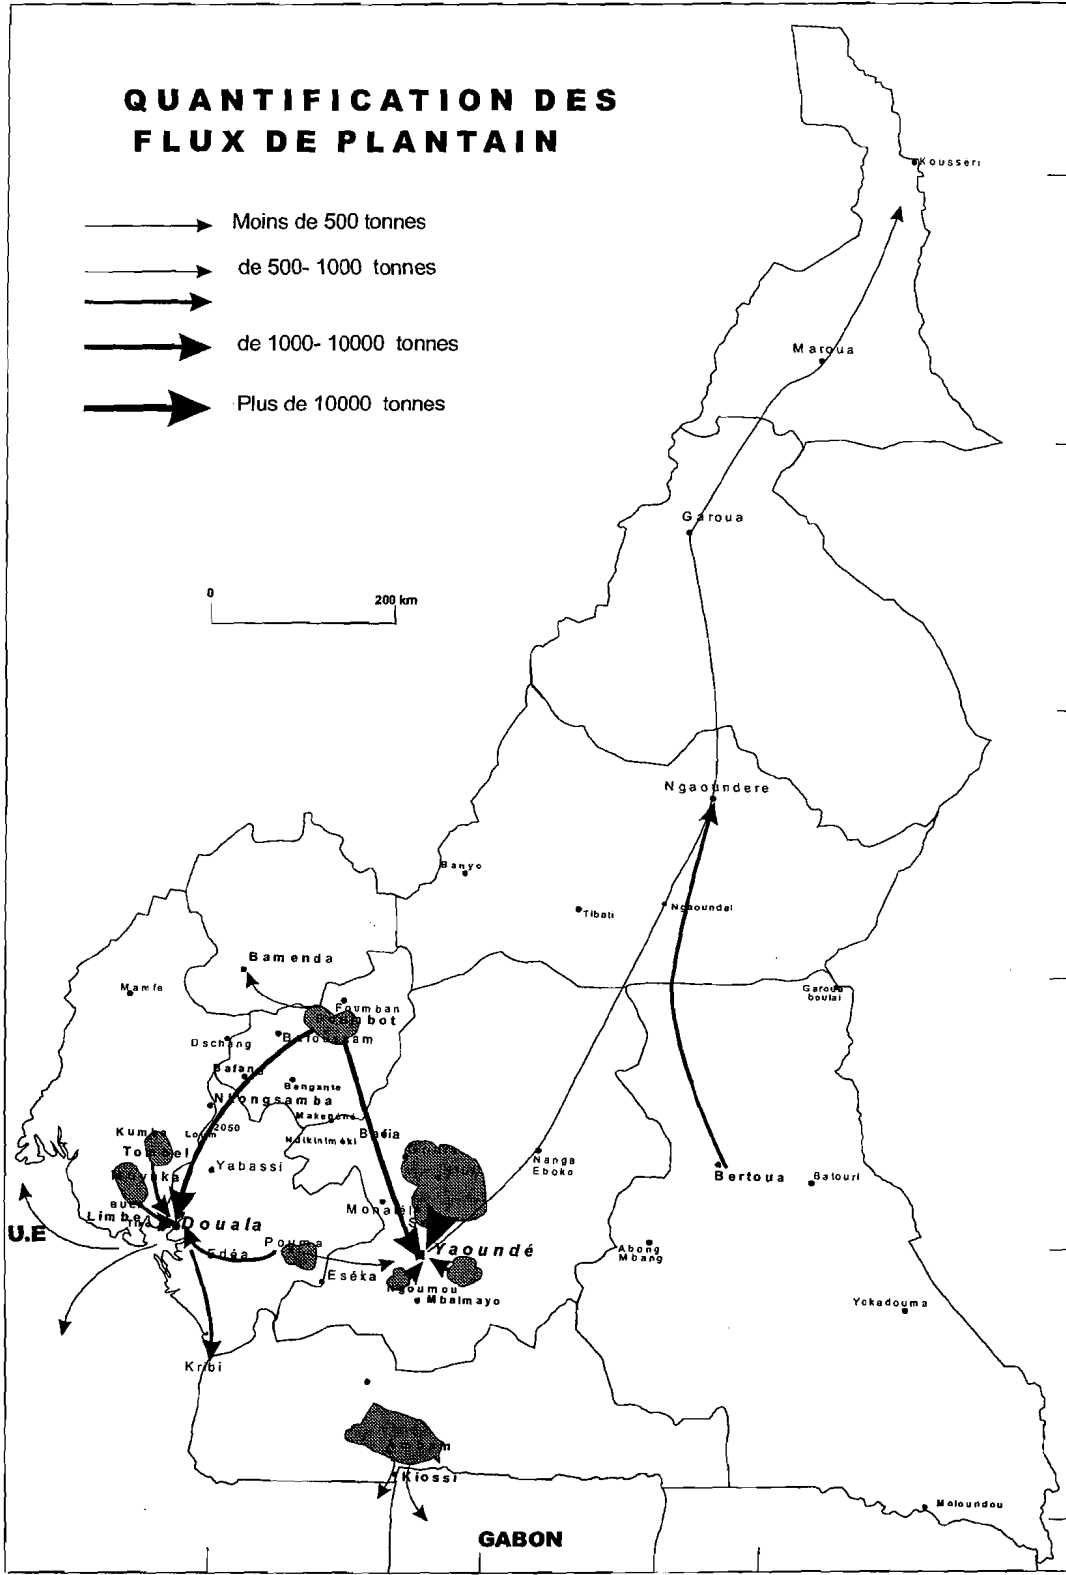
QUANTIFICATION DES FLUX DE PLANTAIN

Moins de 500 tonnes

de 500- 1000 tonnes

de 1000- 10000 tonnes

Plus de 10000 tonnes

0

200 km

Kousseri

Maroua

Garoua

Ngaoundere

Banyo

Tibati

Ngaoundal

Bamenda

Mamfe

Foumban

Foumbot

Bafoussam

Dschang

Bafang

Bangante

Nkongsamba

Makenene

Ndikiniméki

Bafia

Loum

2050

Kumba

Tombel

Muyuka

Buea

Limbe

Tiko

Douala

Yabassi

U.E

Edéa

Pouma

Eséka

Monatélé

Yaoundé

Ngoumou

Mbalmayo

Nanga Eboko

Bertoua

Batouri

Garoua boulai

Abong Mbang

Yokadouma

Kribi

Kiossi

Moloundou

GABON